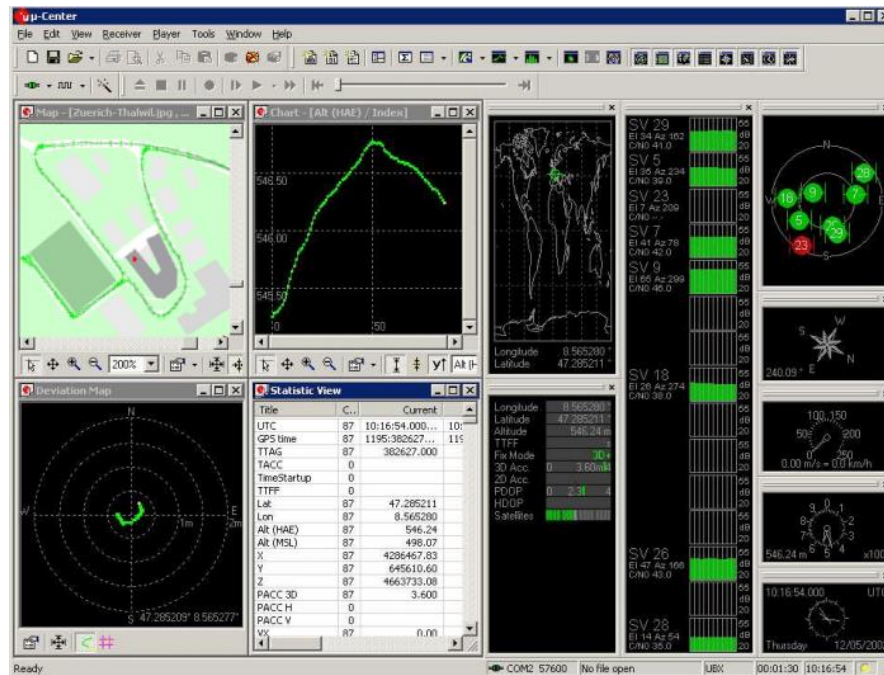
u-Center

File Edit View Receiver Player Tools Window Help

Map - [Zuerich-Thalwil.jpg , ...

200%

Chart - [Alt (HAE) / Index]

546.50

546.00

545.50

0

50

Alt (H

Deviation Map

N

W

E

S

1m

2m

47.285209° 8.565277°

Statistic View

| Title | C... | Current | |
|---|---|---|---|
| UTC | 87 | 10:16:54.000... | 10: |
| GPS time | 87 | 1195:382627... | 119 |
| TTAG | 87 | 382627.000 | |
| TACC | 0 | | |
| TimeStartup | 0 | | |
| TTFF | 0 | | |
| Lat | 87 | 47.285211 | |
| Lon | 87 | 8.565280 | |
| Alt (HAE) | 87 | 546.24 | |
| Alt (MSL) | 87 | 498.07 | |
| X | 87 | 4286467.83 | |
| Y | 87 | 645610.60 | |
| Z | 87 | 4663733.08 | |
| PACC 3D | 87 | 3.600 | |
| PACC H | 0 | | |
| PACC V | 0 | | |
| VX | 87 | 0.00 | |

Longitude 8.565280 °
Latitude 47.285211 °

Longitude 8.565280
Latitude 47.285211
Altitude 546.24 m
TTFF
Fix Mode 3D
3D Acc. 0 3.60 m
2D Acc.
PDOP 0 2.3 4
HDOP
Satellites

SV 29
El 34 Az 162
C/N0 41.0

SV 5
El 35 Az 234
C/N0 39.0

SV 23
El 7 Az 309
C/N0 --

SV 7
El 41 Az 78
C/N0 42.0

SV 9
El 65 Az 299
C/N0 46.0

SV 18
El 28 Az 274
C/N0 38.0

SV 26
El 47 Az 166
C/N0 43.0

SV 28
El 14 Az 54
C/N0 35.0

55
dB
20

N
S
W
18 9 28 7 5 26 29 23

S W N E
240.09 °

100 150
50 200
0.00 m/s = 0.0 km/h

546.24 m
x100

10:16:54.000 UTC
Thursday 12/05/200

Ready

COM2 57600 No file open UBX 00:01:30 10:16:54